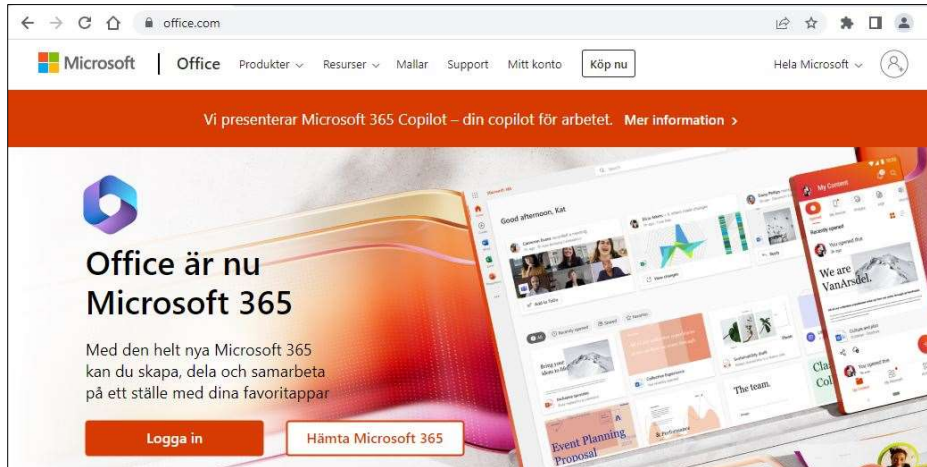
office.com

Microsoft | Office Produkter Resurser Mallar Support Mitt konto Köp nu Hela Microsoft

Vi presenterar Microsoft 365 Copilot – din copilot för arbetet. Mer information >

Office är nu Microsoft 365

Med den helt nya Microsoft 365 kan du skapa, dela och samarbeta på ett ställe med dina favoritappar

Logga in Hämta Microsoft 365

Good afternoon, Kat

My Content

We are VanArsdel.

The team.

Event Planning Proposal